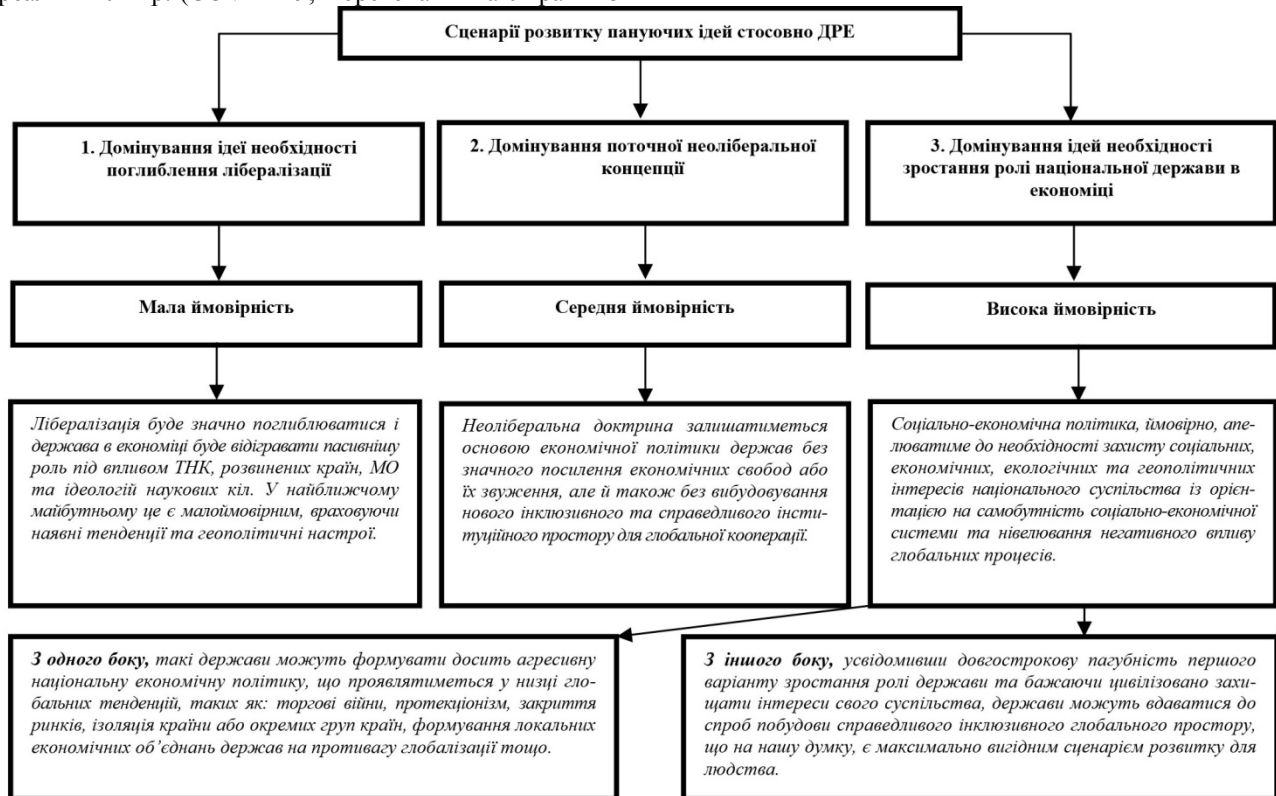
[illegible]

Сценарії розвитку пануючих ідей стосовно ДРЕ

1. Домінування ідеї необхідності поглиблення лібералізації

2. Домінування поточної неоліберальної концепції

3. Домінування ідей необхідності зростання ролі національної держави в економіці

Мала ймовірність

Середня ймовірність

Висока ймовірність

Лібералізація буде значно поглиблюватися і держава в економіці буде відігравати пасивнішу роль під впливом ТНК, розвинених країн, МО та ідеологій наукових кіл. У найближчому майбутньому це є малоймовірним, враховуючи наявні тенденції та геополітичні настрої.

Неоліберальна доктрина залишатиметься основою економічної політики держав без значного посилення економічних свобод або їх звуження, але й також без вибудовування нового інклюзивного та справедливого інституційного простору для глобальної кооперації.

Соціально-економічна політика, ймовірно, апелюватиме до необхідності захисту соціальних, економічних, екологічних та геополітичних інтересів національного суспільства із орієнтацією на самобутність соціально-економічної системи та нівелювання негативного впливу глобальних процесів.

З одного боку, такі держави можуть формувати досить агресивну національну економічну політику, що проявлятиметься у низці глобальних тенденцій, таких як: торгові війни, протекціонізм, закриття ринків, ізоляція країни або окремих груп країн, формування локальних економічних об'єднань держав на противагу глобалізації тощо.

З іншого боку, усвідомивши довгострокову пагубність першого варіанту зростання ролі держави та бажаючи цивілізовано захищати інтереси свого суспільства, держави можуть вдаватися до спроб побудови справедливого інклюзивного глобального простору, що на нашу думку, є максимально вигідним сценарієм розвитку для людства.